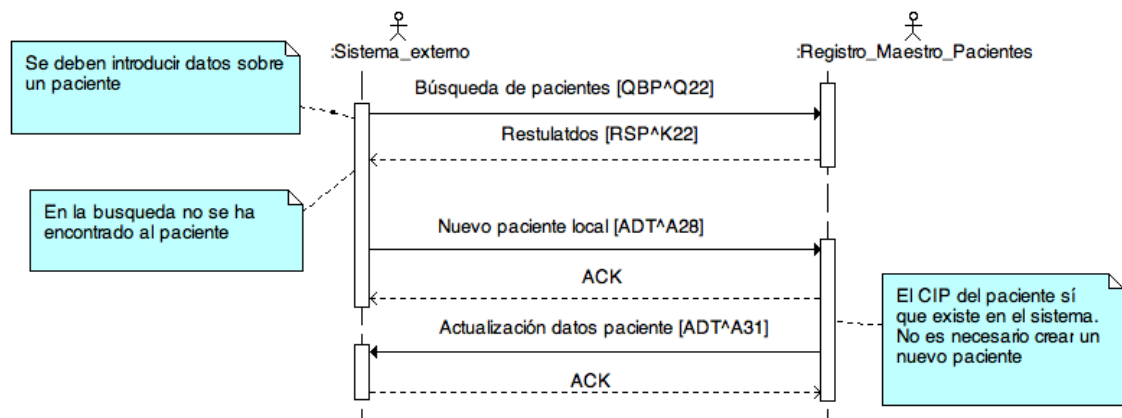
:Sistema_externo

:Registro_Maestro_Pacientes

Se deben introducir datos sobre un paciente

Búsqueda de pacientes [QBP^Q22]

Restulatdos [RSP^K22]

En la busqueda no se ha encontrado al paciente

Nuevo paciente local [ADT^A28]

ACK

El CIP del paciente sí que existe en el sistema. No es necesario crear un nuevo paciente

Actualización datos paciente [ADT^A31]

ACK